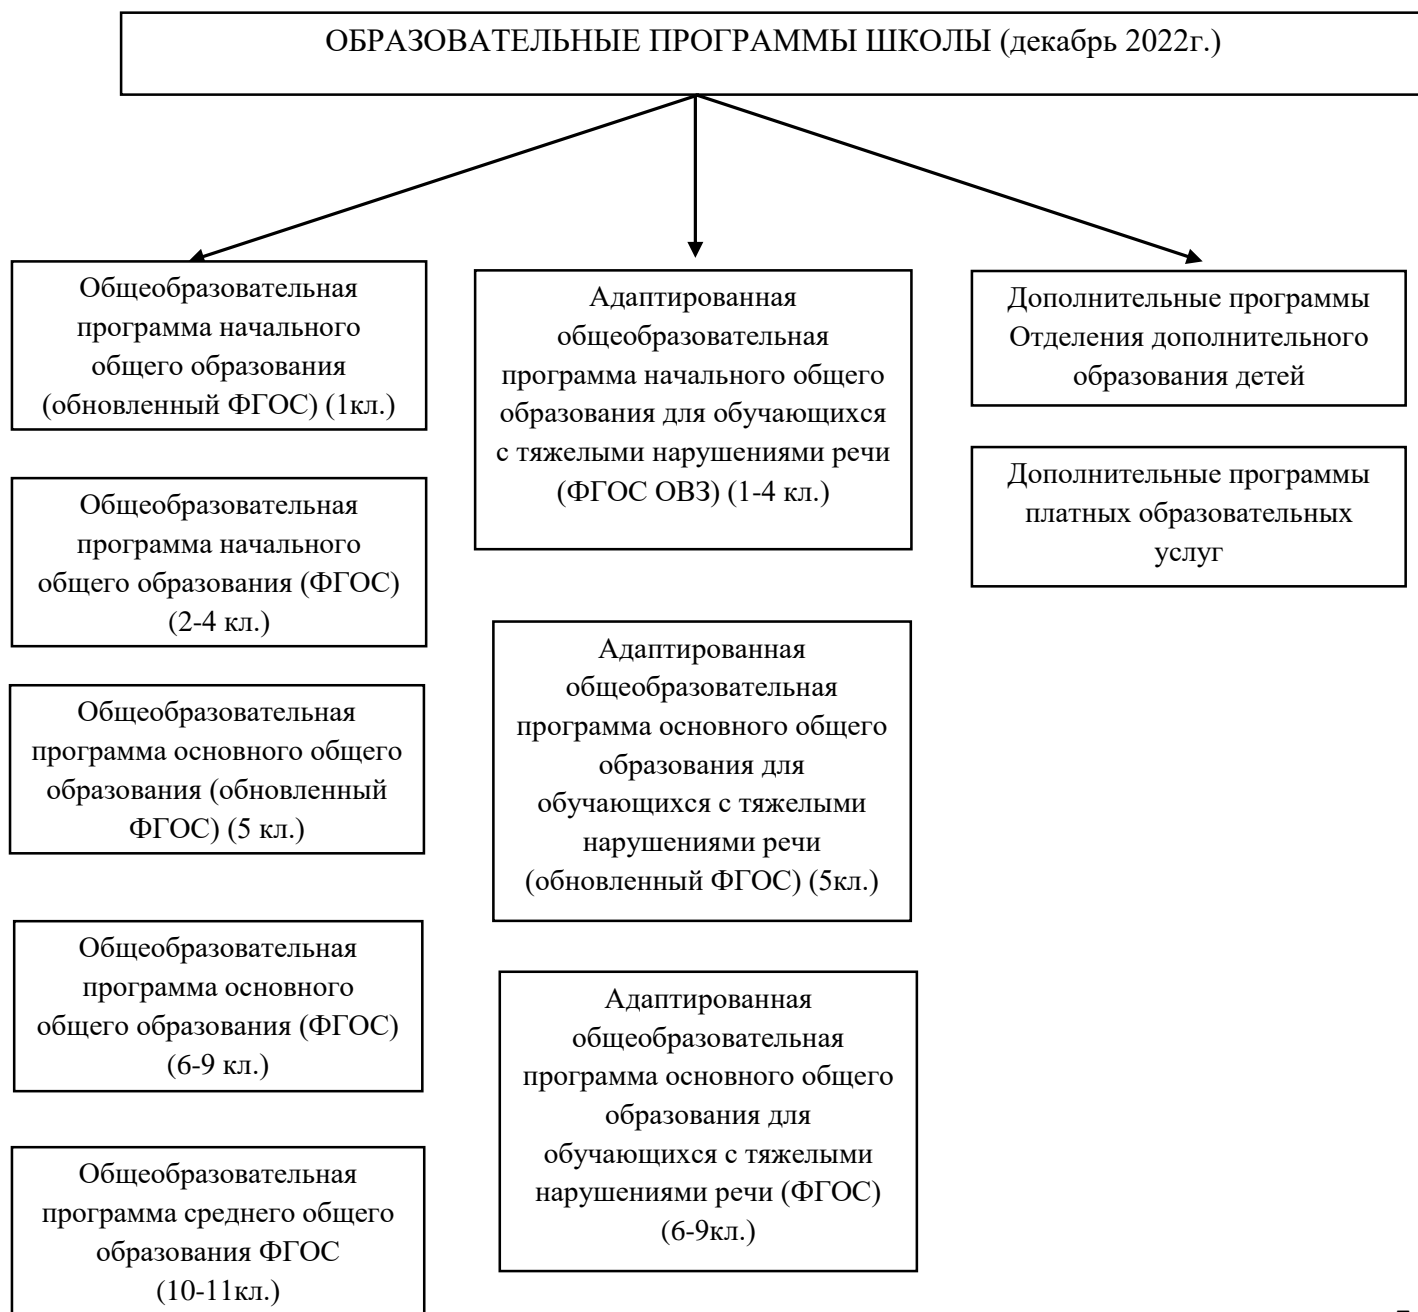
ОБРАЗОВАТЕЛЬНЫЕ ПРОГРАММЫ ШКОЛЫ (декабрь 2022г.)

Общеобразовательная программа начального общего образования (обновленный ФГОС) (1кл.)

Общеобразовательная программа начального общего образования (ФГОС) (2-4 кл.)

Общеобразовательная программа основного общего образования (обновленный ФГОС) (5 кл.)

Общеобразовательная программа основного общего образования (ФГОС) (6-9 кл.)

Общеобразовательная программа среднего общего образования ФГОС (10-11кл.)

Адаптированная общеобразовательная программа начального общего образования для обучающихся с тяжелыми нарушениями речи (ФГОС ОВЗ) (1-4 кл.)

Адаптированная общеобразовательная программа основного общего образования для обучающихся с тяжелыми нарушениями речи (обновленный ФГОС) (5кл.)

Адаптированная общеобразовательная программа основного общего образования для обучающихся с тяжелыми нарушениями речи (ФГОС) (6-9кл.)

Дополнительные программы Отделения дополнительного образования детей

Дополнительные программы платных образовательных услуг

7